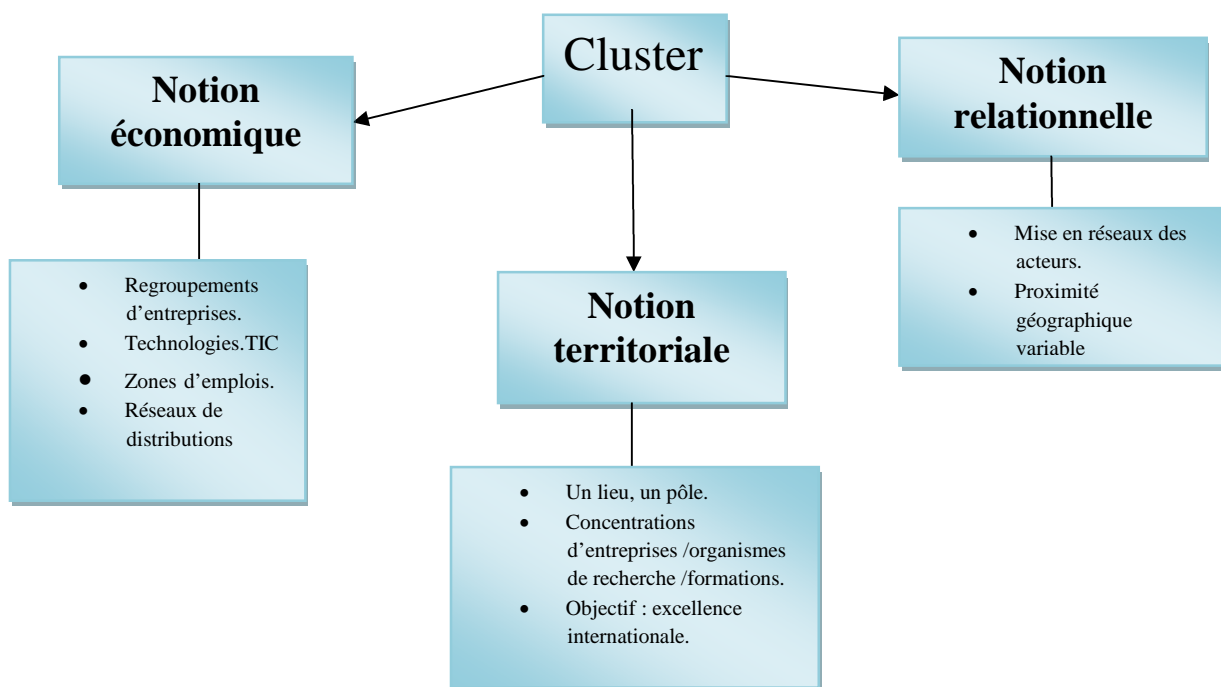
Cluster

Notion économique

- Regroupements d'entreprises.
- Technologies.TIC
- Zones d'emplois.
- Réseaux de distributions

Notion territoriale

- Un lieu, un pôle.
- Concentrations d'entreprises /organismes de recherche /formations.
- Objectif : excellence internationale.

Notion relationnelle

- Mise en réseaux des acteurs.
- Proximité géographique variable